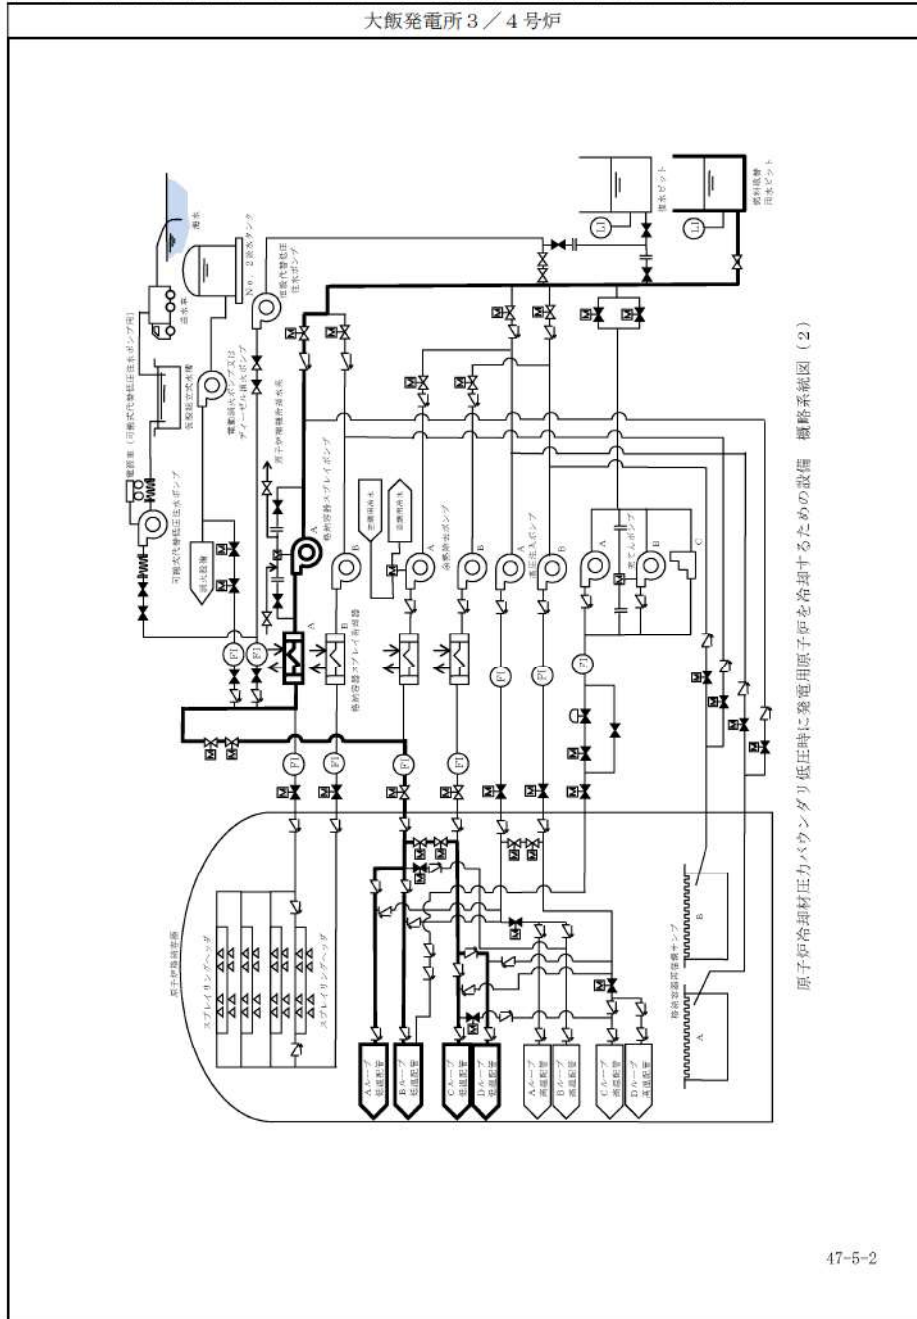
大飯発電所3／4号炉

原子炉冷却材圧力バウンダリ低圧時に発電用原子炉を冷却するための設備　概略系統図（2）

海水
No.2淡水タンク
復水ピット
燃料取替用水ピット
LI
LI
恒設代替低圧注水ポンプ
送水車
電源車（可搬式代替低圧注水ポンプ用）
可搬式代替低圧注水ポンプ
仮設組立式水槽
消火設備
電動消火ポンプ又はディーゼル消火ポンプ
原子炉補機冷却水系
格納容器スプレイポンプ
A
B
格納容器スプレイ冷却器
A
B
余熱除去ポンプ
A
B
余熱除去冷却器
高圧注入ポンプ
A
B
充てんポンプ
A
B
C
FI
FI
FI
FI
FI
FI
FI
FI
FI
FI
M
原子炉格納容器
スプレイリングヘッダ
スプレイリングヘッダ
格納容器再循環サンプ
A
B
Aループ低温配管
Bループ低温配管
Cループ低温配管
Dループ低温配管
Aループ高温配管
Bループ高温配管
Cループ高温配管
Dループ高温配管

47-5-2